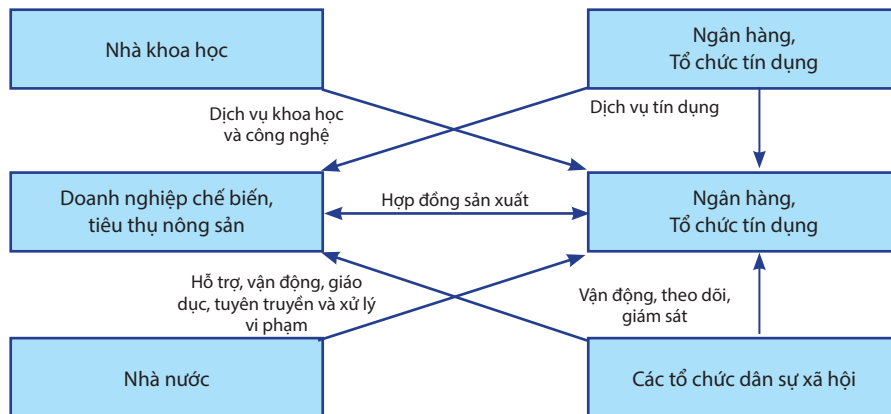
Nhà khoa học

Ngân hàng, Tổ chức tín dụng

Dịch vụ khoa học và công nghệ

Dịch vụ tín dụng

Doanh nghiệp chế biến, tiêu thụ nông sản

Hợp đồng sản xuất

Ngân hàng, Tổ chức tín dụng

Hỗ trợ, vận động, giáo dục, tuyên truyền và xử lý vi phạm

Vận động, theo dõi, giám sát

Nhà nước

Các tổ chức dân sự xã hội